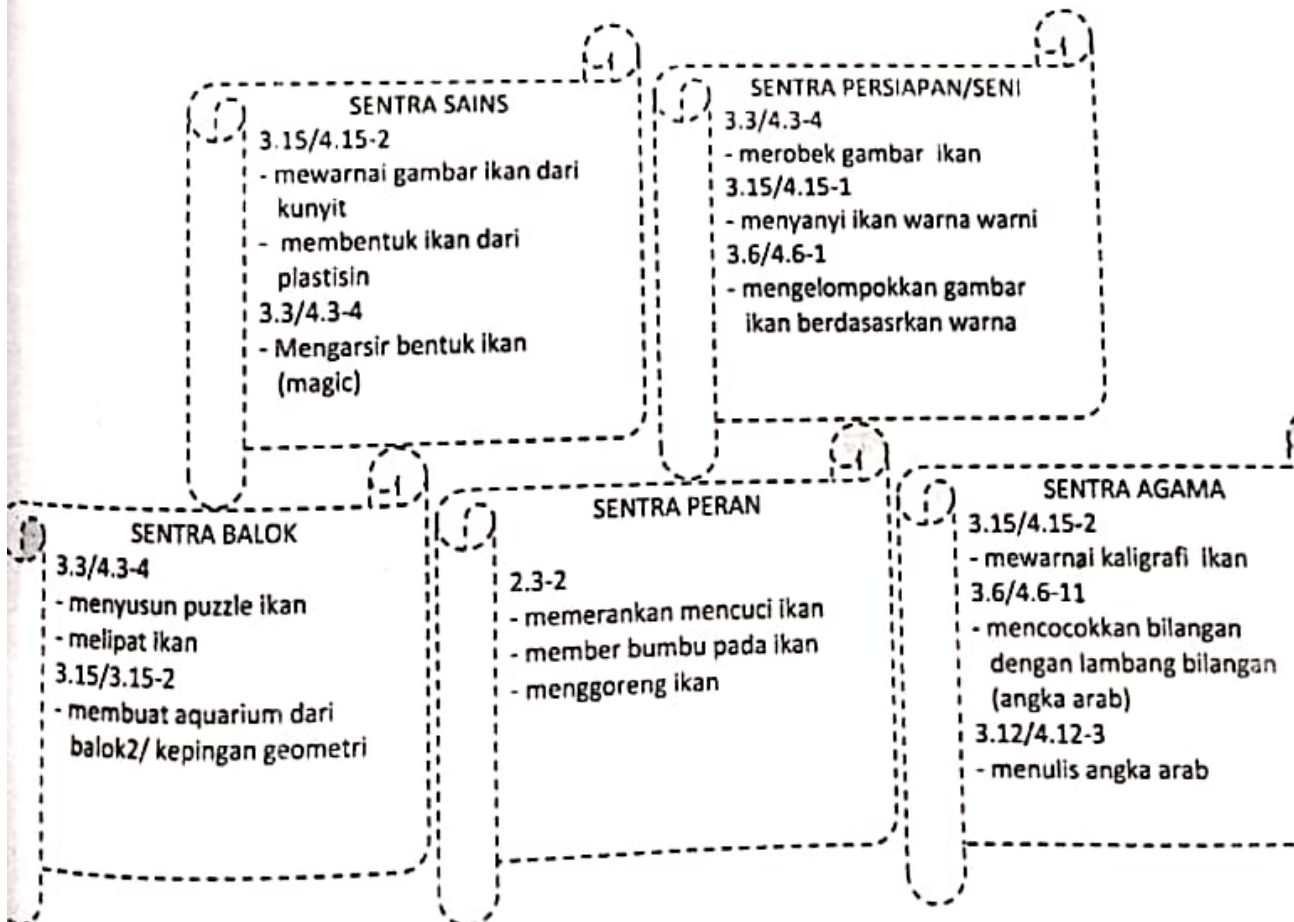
SENTRA SAINS
3.15/4.15-2
- mewarnai gambar ikan dari kunyit
- membentuk ikan dari plastisin
3.3/4.3-4
- Mengarsir bentuk ikan (magic)

SENTRA PERSIAPAN/SENI
3.3/4.3-4
- merobek gambar ikan
3.15/4.15-1
- menyanyi ikan warna warni
3.6/4.6-1
- mengelompokkan gambar ikan berdasasrkan warna

SENTRA BALOK
3.3/4.3-4
- menyusun puzzle ikan
- melipat ikan
3.15/3.15-2
- membuat aquarium dari balok2/ kepingan geometri

SENTRA PERAN
2.3-2
- memerankan mencuci ikan
- member bumbu pada ikan
- menggoreng ikan

SENTRA AGAMA
3.15/4.15-2
- mewarnai kaligrafi ikan
3.6/4.6-11
- mencocokkan bilangan dengan lambang bilangan (angka arab)
3.12/4.12-3
- menulis angka arab